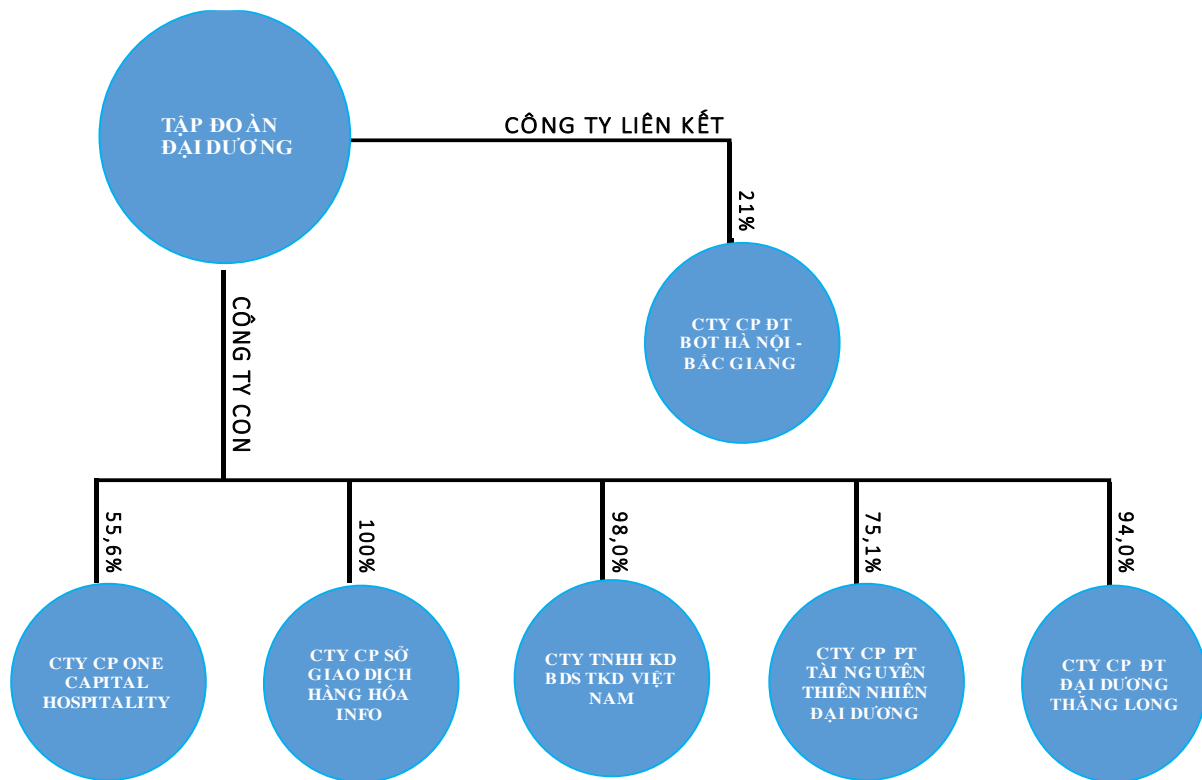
TẬP ĐOÀN ĐẠI DƯƠNG

CÔNG TY LIÊN KẾT

21%

CTY CP ĐT BOT HÀ NỘI - BẮC GIANG

CÔNG TY CON

55,6%

CTY CP ONE CAPITAL HOSPITALITY

100%

CTY CP SỞ GIAO DỊCH HÀNG HÓA INFO

98,0%

CTY TNHH KD BDS TKD VIỆT NAM

75,1%

CTY CP PT TÀI NGUYÊN THIÊN NHIÊN ĐẠI DƯƠNG

94,0%

CTY CP ĐT ĐẠI DƯƠNG THĂNG LONG